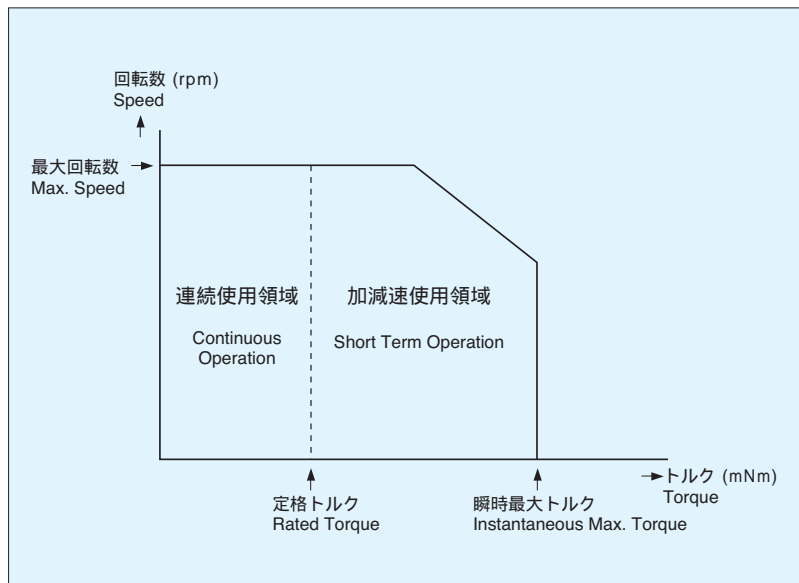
回転数 (rpm)
Speed

最大回転数
Max. Speed

連続使用領域

Continuous Operation

加減速使用領域

Short Term Operation

トルク (mNm)
Torque

定格トルク
Rated Torque

瞬時最大トルク
Instantaneous Max. Torque